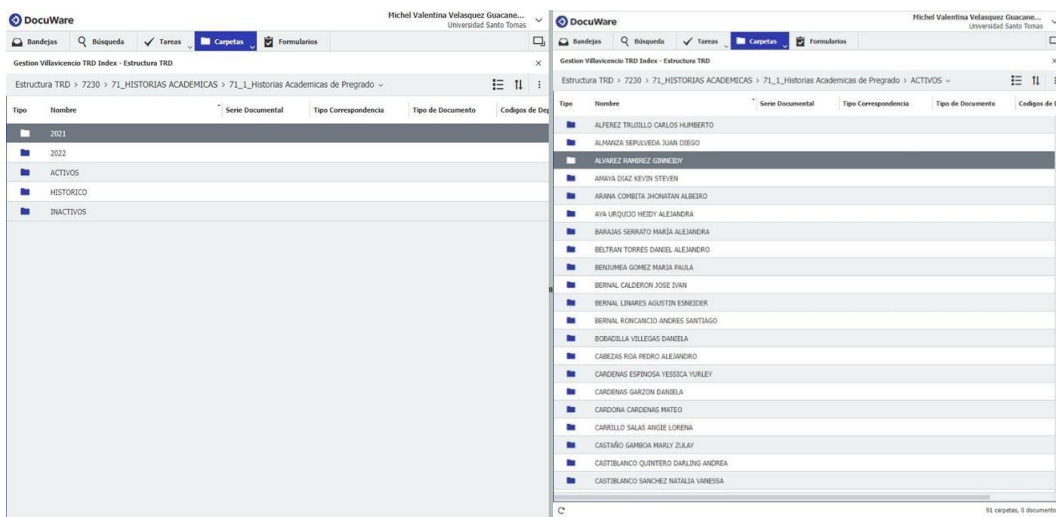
DocuWare

Michel Valentina Velasquez Guacane...
Universidad Santo Tomas

Bandejas Búsqueda Tareas Carpetas Formularios

Gestion Villavicencio TRD Index - Estructura TRD

Estructura TRD > 7230 > 71_HISTORIAS ACADEMICAS > 71_1_Historias Academicas de Pregrado

| Tipo | Nombre | Serie Documental | Tipo Correspondencia | Tipo de Documento | Codigos de Dep |
|---|---|---|---|---|---|
| | 2021 | | | | |
| | 2022 | | | | |
| | ACTIVOS | | | | |
| | HISTORICO | | | | |
| | INACTIVOS | | | | |

DocuWare

Michel Valentina Velasquez Guacane...
Universidad Santo Tomas

Bandejas Búsqueda Tareas Carpetas Formularios

Gestion Villavicencio TRD Index - Estructura TRD

Estructura TRD > 7230 > 71_HISTORIAS ACADEMICAS > 71_1_Historias Academicas de Pregrado > ACTIVOS

| Tipo | Nombre | Serie Documental | Tipo Correspondencia | Tipo de Documento | Codigos de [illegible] |
|---|---|---|---|---|---|
| | ALFEREZ TRUJILLO CARLOS HUMBERTO | | | | |
| | ALMANZA SEPULVEDA JUAN DIEGO | | | | |
| | ALVAREZ RAMIREZ GINNEIDY | | | | |
| | AMAYA DIAZ KEVIN STEVEN | | | | |
| | ARANA COMBITA JHONATAN ALBEIRO | | | | |
| | AYA URQUIJO HEIDY ALEJANDRA | | | | |
| | BARAJAS SERRATO MARÍA ALEJANDRA | | | | |
| | BELTRAN TORRES DANIEL ALEJANDRO | | | | |
| | BENJUMEA GOMEZ MARIA PAULA | | | | |
| | BERNAL CALDERON JOSE IVAN | | | | |
| | BERNAL LINARES AGUSTIN ESNEIDER | | | | |
| | BERNAL RONCANCIO ANDRES SANTIAGO | | | | |
| | BOBADILLA VILLEGAS DANIELA | | | | |
| | CABEZAS ROA PEDRO ALEJANDRO | | | | |
| | CARDENAS ESPINOSA YESSICA YURLEY | | | | |
| | CARDENAS GARZON DANIELA | | | | |
| | CARDONA CARDENAS MATEO | | | | |
| | CARRILLO SALAS ANGIE LORENA | | | | |
| | CASTAÑO GAMBOA MARLY ZULAY | | | | |
| | CASTIBLANCO QUINTERO DARLING ANDREA | | | | |
| | CASTIBLANCO SANCHEZ NATALIA VANESSA | | | | |

91 carpetas, 0 document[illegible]